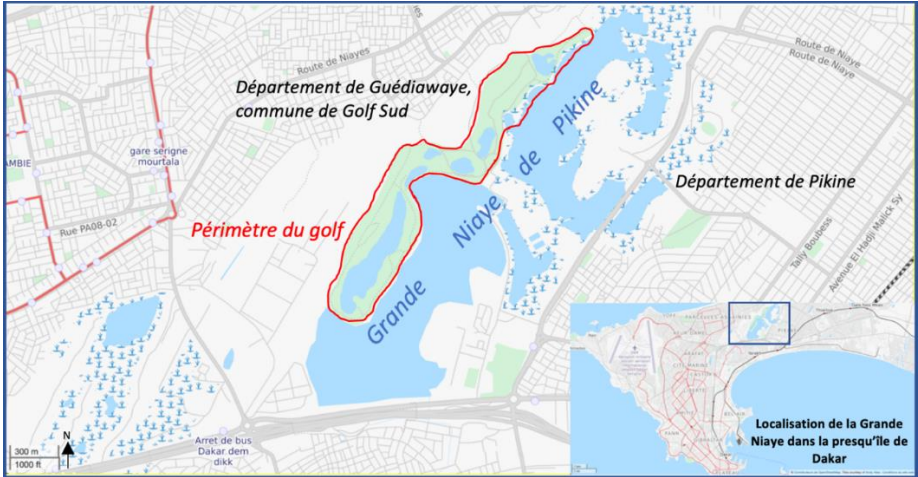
Route de Niayes
Département de Guédiawaye, commune de Golf Sud
Grande Niaye de Pikine
Route de Niaye
Route de Niaye
Département de Pikine
gare serigne mourtala
AMBIE
Rue PA08-02
Périmètre du golf
Tally Boubess
Avenue El Hadji Malick Sy
300 m
1000 ft
N
Arret de bus Dakar dem dikk
Localisation de la Grande Niaye dans la presqu'île de Dakar